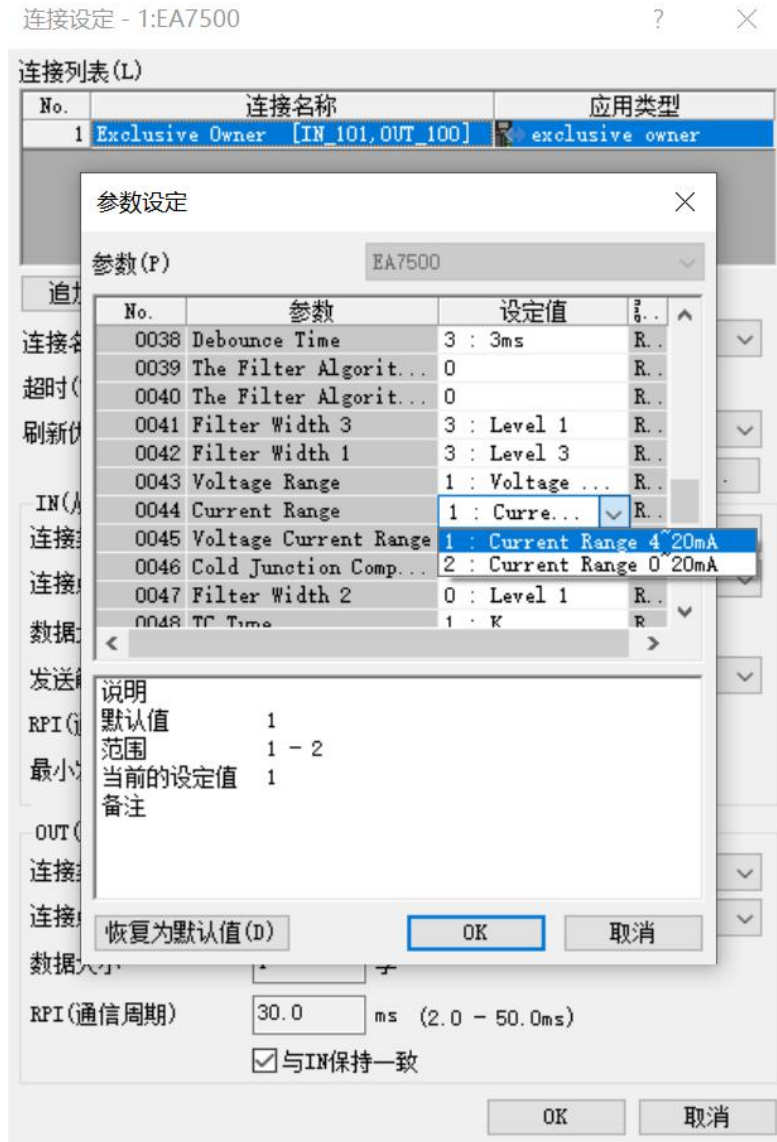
连接设定 - 1:EA7500

连接列表(L)

| No. | 连接名称 | 应用类型 |
|---|---|---|
| 1 | Exclusive Owner [IN_101,OUT_100] | exclusive owner |

追加
连接名
超时(
刷新优
IN(
连接
连接
数据
发送
RPI(
最小
OUT(
连接
连接
数据大小 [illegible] 字
RPI(通信周期) 30.0 ms (2.0 - 50.0ms)
☑与IN保持一致
OK 取消

参数设定

参数(P) EA7500

| No. | 参数 | 设定值 | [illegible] |
|---|---|---|---|
| 0038 | Debounce Time | 3 : 3ms | R.. |
| 0039 | The Filter Algorit... | 0 | R.. |
| 0040 | The Filter Algorit... | 0 | R.. |
| 0041 | Filter Width 3 | 3 : Level 1 | R.. |
| 0042 | Filter Width 1 | 3 : Level 3 | R.. |
| 0043 | Voltage Range | 1 : Voltage ... | R.. |
| 0044 | Current Range | 1 : Curre... | R.. |
| 0045 | Voltage Current Range | 1 : Current Range 4~20mA | |
| 0046 | Cold Junction Comp... | 2 : Current Range 0~20mA | |
| 0047 | Filter Width 2 | 0 : Level 1 | R.. |
| 0048 | TC Type | 1 : K | R. |

说明
默认值 1
范围 1 - 2
当前的设定值 1
备注

恢复为默认值(D) OK 取消